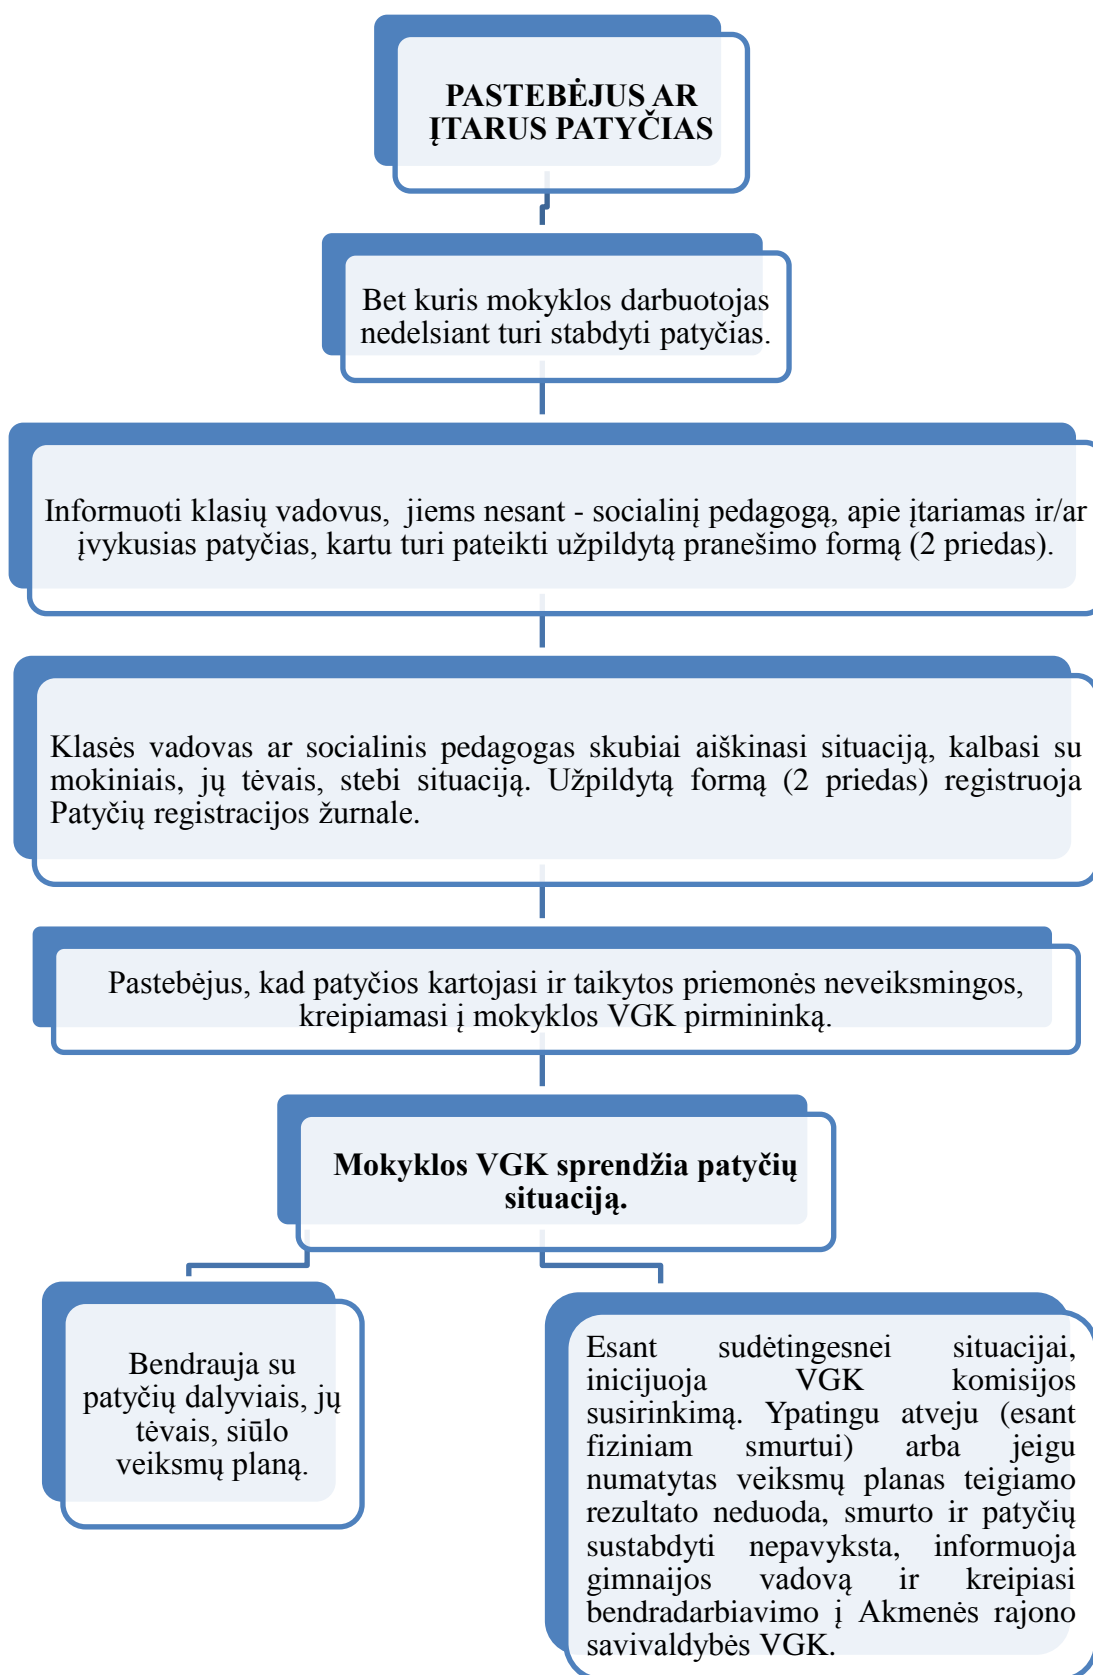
PASTEBĖJUS AR ĮTARUS PATYČIAS

Bet kuris mokyklos darbuotojas nedelsiant turi stabdyti patyčias.

Informuoti klasių vadovus, jiems nesant - socialinį pedagogą, apie įtariamas ir/ar įvykusias patyčias, kartu turi pateikti užpildytą pranešimo formą (2 priedas).

Klasės vadovas ar socialinis pedagogas skubiai aiškinasi situaciją, kalbasi su mokiniais, jų tėvais, stebi situaciją. Užpildytą formą (2 priedas) registruoja Patyčių registracijos žurnale.

Pastebėjus, kad patyčios kartojasi ir taikytos priemonės neveiksmingos, kreipiamasi į mokyklos VGK pirmininką.

Mokyklos VGK sprendžia patyčių situaciją.

Bendrauja su patyčių dalyviais, jų tėvais, siūlo veiksmų planą.

Esant sudėtingesnei situacijai, inicijuoja VGK komisijos susirinkimą. Ypatingu atveju (esant fiziniam smurtui) arba jeigu numatytas veiksmų planas teigiamo rezultato neduoda, smurto ir patyčių sustabdyti nepavyksta, informuoja gimnaijos vadovą ir kreipiasi bendradarbiavimo į Akmenės rajono savivaldybės VGK.